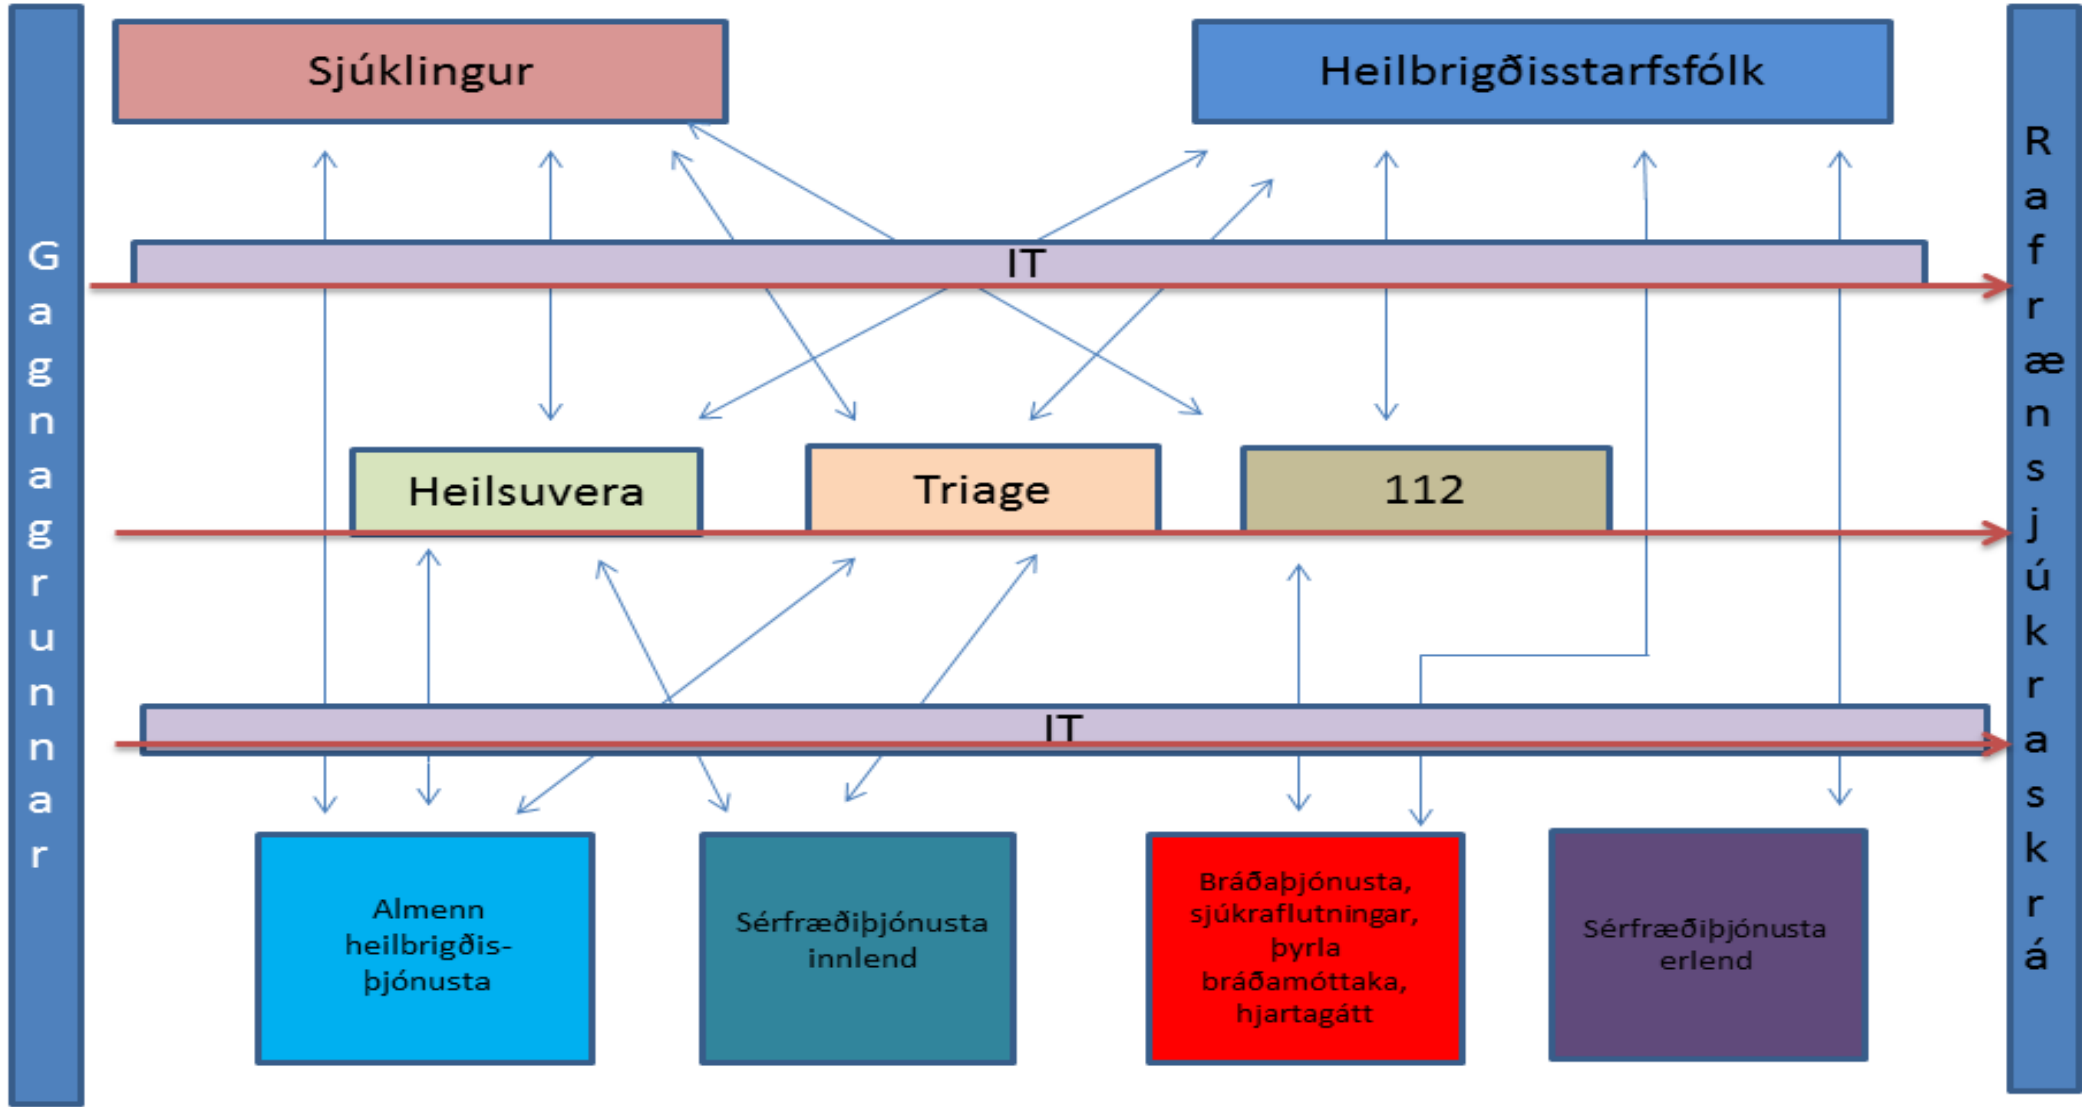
Gagnagrunnar

Sjúklingur

Heilbrigðisstarfsfólk

IT

Heilsuvera

Triage

112

IT

Almenn heilbrigðisþjónusta

Sérfræðiþjónusta innlend

Bráðaþjónusta, sjúkraflutningar, þyrla bráðamóttaka, hjartagátt

Sérfræðiþjónusta erlend

Rafrænsjúkraskrá